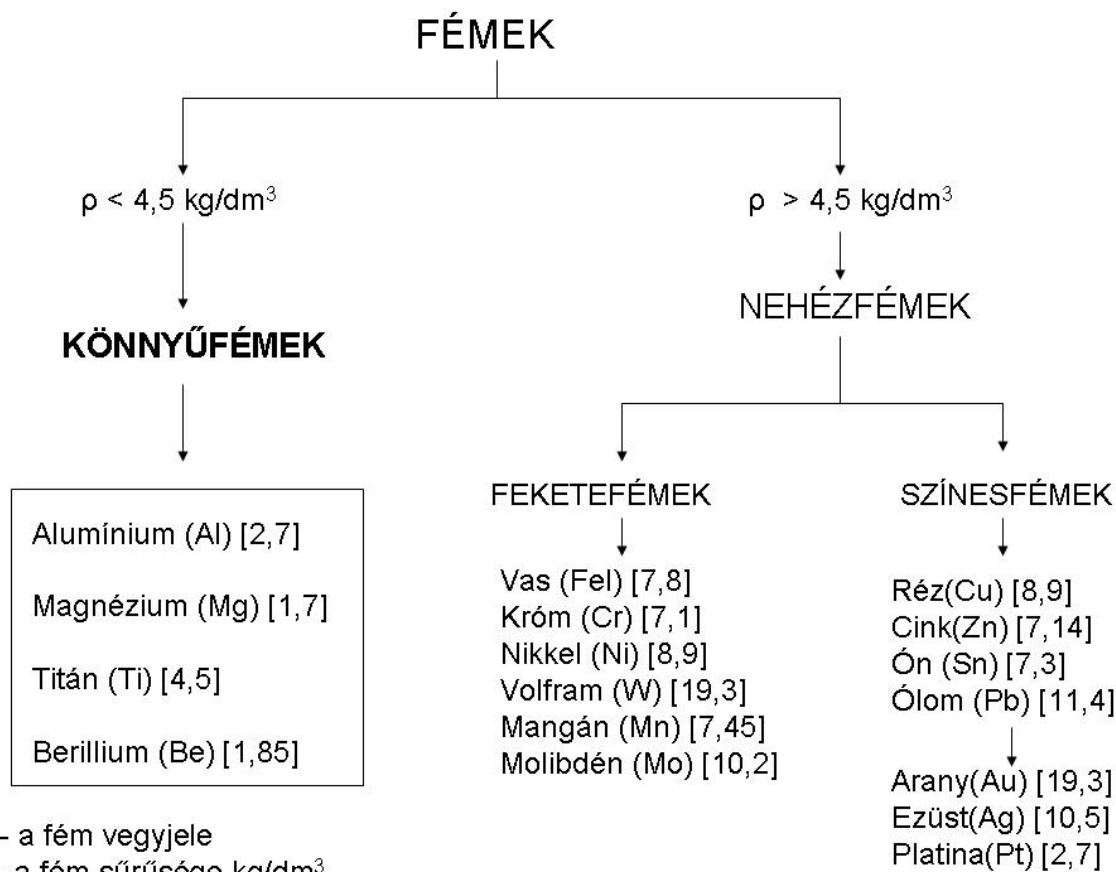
FÉMEK

$\rho$ < 4,5 kg/dm$^3$

KÖNNYŰFÉMEK

Alumínium (Al) [2,7]

Magnézium (Mg) [1,7]

Titán (Ti) [4,5]

Berillium (Be) [1,85]

$\rho$ > 4,5 kg/dm$^3$

NEHÉZFÉMEK

FEKETEFÉMEK

Vas (Fel) [7,8]
Króm (Cr) [7,1]
Nikkel (Ni) [8,9]
Volfram (W) [19,3]
Mangán (Mn) [7,45]
Molibdén (Mo) [10,2]

SZÍNESFÉMEK

Réz(Cu) [8,9]
Cink(Zn) [7,14]
Ón (Sn) [7,3]
Ólom (Pb) [11,4]

Arany(Au) [19,3]
Ezüst(Ag) [10,5]
Platina(Pt) [2,7]

- a fém vegyjele
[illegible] a fém sűrűsége kg/dm$^3$